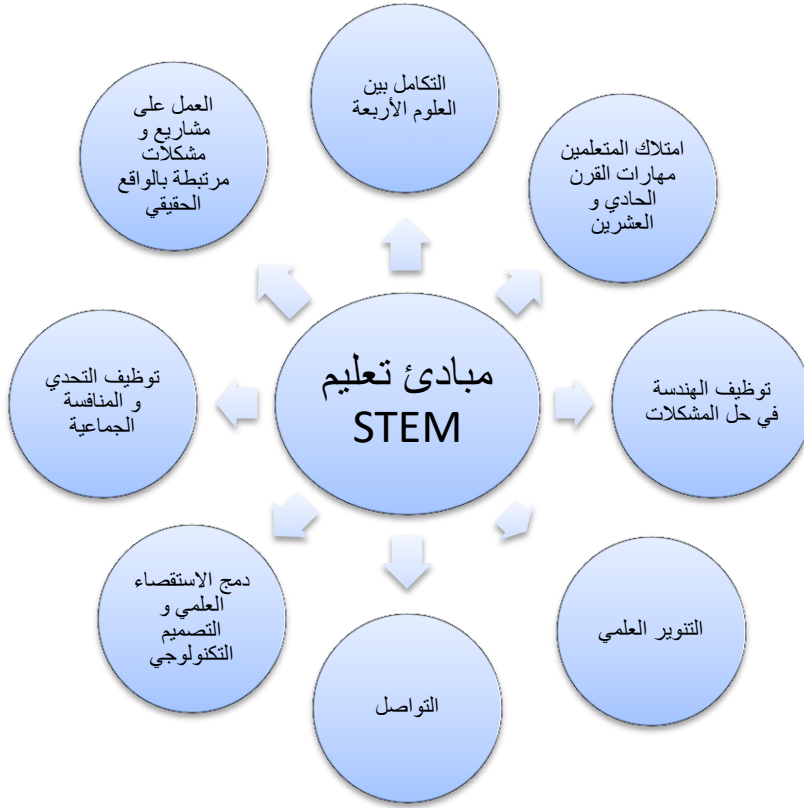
مبادئ تعليم
STEM

التكامل بين العلوم الأربعة

امتلاك المتعلمين مهارات القرن الحادي و العشرين

توظيف الهندسة في حل المشكلات

التنوير العلمي

التواصل

دمج الاستقصاء العلمي و التصميم التكنولوجي

توظيف التحدي و المنافسة الجماعية

العمل على مشاريع و مشكلات مرتبطة بالواقع الحقيقي